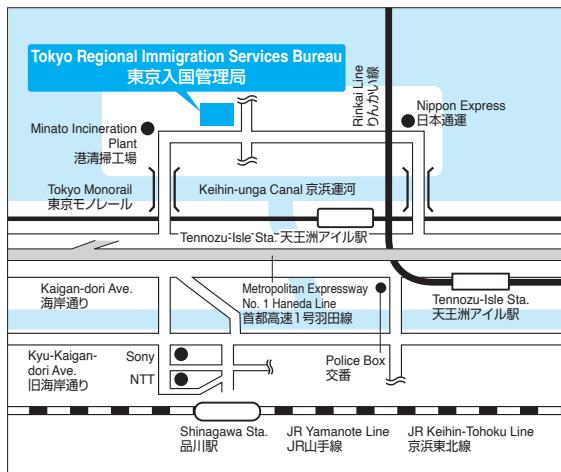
Tokyo Regional Immigration Services Bureau
東京入国管理局

Rinkai Line
りんかい線

Nippon Express
日本通運

Minato Incineration Plant
港清掃工場

Tokyo Monorail
東京モノレール

Keihin-unga Canal 京浜運河

Tennozu-Isle Sta. 天王洲アイル駅

Kaigan-dori Ave.
海岸通り

Metropolitan Expressway No. 1 Haneda Line
首都高速1号羽田線

Tennozu-Isle Sta.
天王洲アイル駅

Kyu-Kaigan-dori Ave.
旧海岸通り

Sony

NTT

Police Box
交番

Shinagawa Sta.
品川駅

JR Yamanote Line
JR山手線

JR Keihin-Tohoku Line
京浜東北線